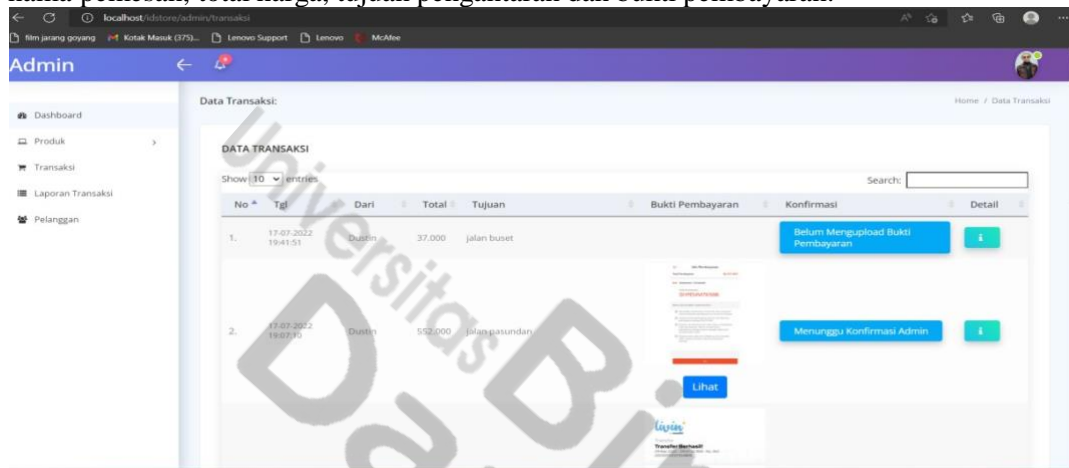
nama pemesan, total harga, tujuan pengantaran dan bukti pembayaran.

localhost/idstore/admin/transaksi

film jarang goyang Kotak Masuk (375)... Lenovo Support Lenovo McAfee

Admin

Dashboard
Produk
Transaksi
Laporan Transaksi
Pelanggan

Data Transaksi:

Home / Data Transaksi

DATA TRANSAKSI

Show 10 entries

Search:

| No | Tgl | Dari | Total | Tujuan | Bukti Pembayaran | Konfirmasi | Detail |
|---|---|---|---|---|---|---|---|
| 1. | 17-07-2022 19:41:51 | Dustin | 37.000 | jalan buset | | Belum Mengupload Bukti Pembayaran | i |
| 2. | 17-07-2022 19:07:10 | Dustin | 552.000 | jalan pasundan | Lihat | Menunggu Konfirmasi Admin | i |
| | | | | | livin' Transfer Berhasil! | | |

Universitas Dian Bhakti